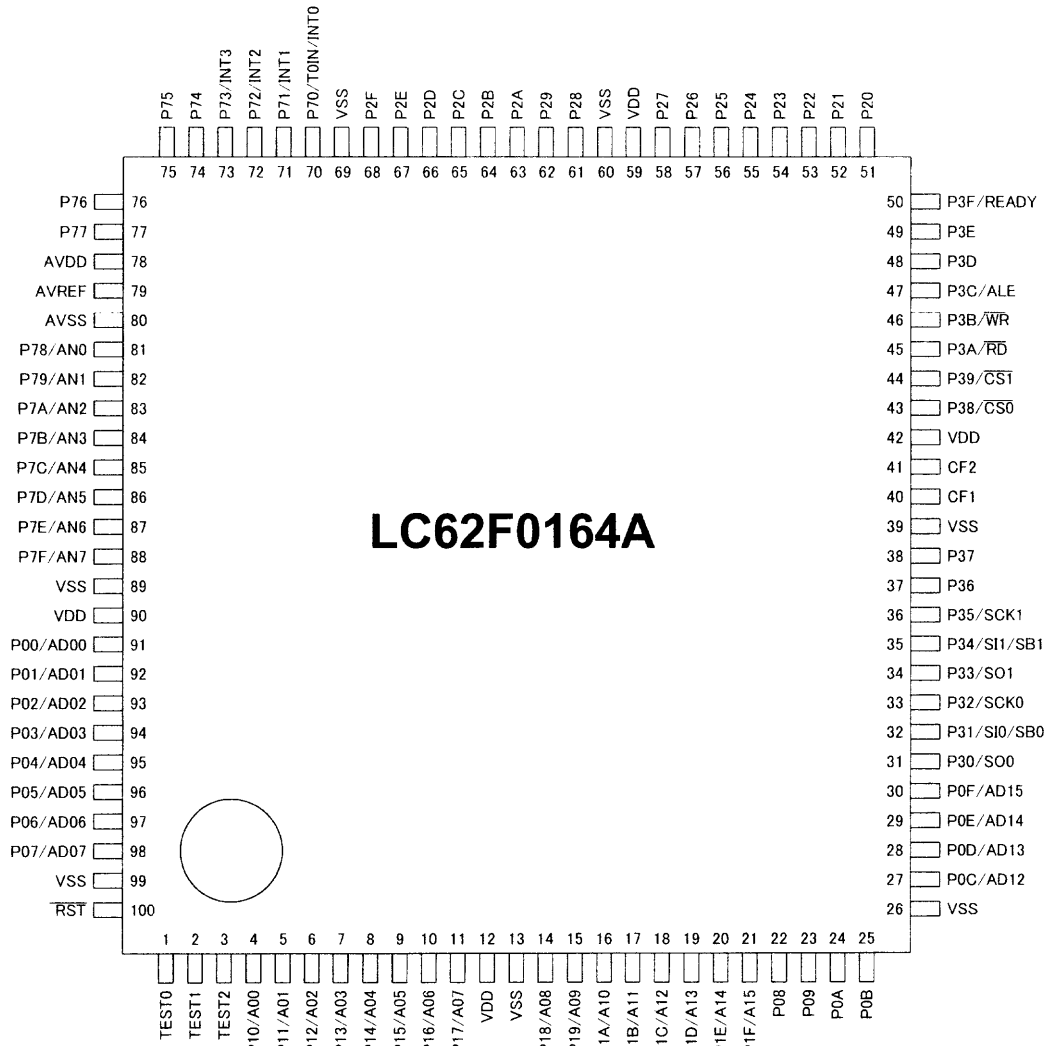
P75 P74 P73/INT3 P72/INT2 P71/INT1 P70/T0IN/INT0 VSS P2F P2E P2D P2C P2B P2A P29 P28 VSS VDD P27 P26 P25 P24 P23 P22 P21 P20

75 74 73 72 71 70 69 68 67 66 65 64 63 62 61 60 59 58 57 56 55 54 53 52 51

P76 76
P77 77
AVDD 78
AVREF 79
AVSS 80
P78/AN0 81
P79/AN1 82
P7A/AN2 83
P7B/AN3 84
P7C/AN4 85
P7D/AN5 86
P7E/AN6 87
P7F/AN7 88
VSS 89
VDD 90
P00/AD00 91
P01/AD01 92
P02/AD02 93
P03/AD03 94
P04/AD04 95
P05/AD05 96
P06/AD06 97
P07/AD07 98
VSS 99
$\overline{RST}$ 100

50 P3F/READY
49 P3E
48 P3D
47 P3C/ALE
46 P3B/$\overline{WR}$
45 P3A/$\overline{RD}$
44 P39/$\overline{CS1}$
43 P38/$\overline{CS0}$
42 VDD
41 CF2
40 CF1
39 VSS
38 P37
37 P36
36 P35/SCK1
35 P34/SI1/SB1
34 P33/SO1
33 P32/SCK0
32 P31/SI0/SB0
31 P30/SO0
30 P0F/AD15
29 P0E/AD14
28 P0D/AD13
27 P0C/AD12
26 VSS

LC62F0164A

1 2 3 4 5 6 7 8 9 10 11 12 13 14 15 16 17 18 19 20 21 22 23 24 25

TEST0 TEST1 TEST2 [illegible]10/A00 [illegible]11/A01 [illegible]12/A02 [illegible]13/A03 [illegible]14/A04 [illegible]15/A05 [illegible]16/A06 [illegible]17/A07 VDD VSS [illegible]18/A08 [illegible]19/A09 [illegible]1A/A10 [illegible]1B/A11 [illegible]1C/A12 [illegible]1D/A13 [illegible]1E/A14 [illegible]1F/A15 P08 P09 P0A P0B